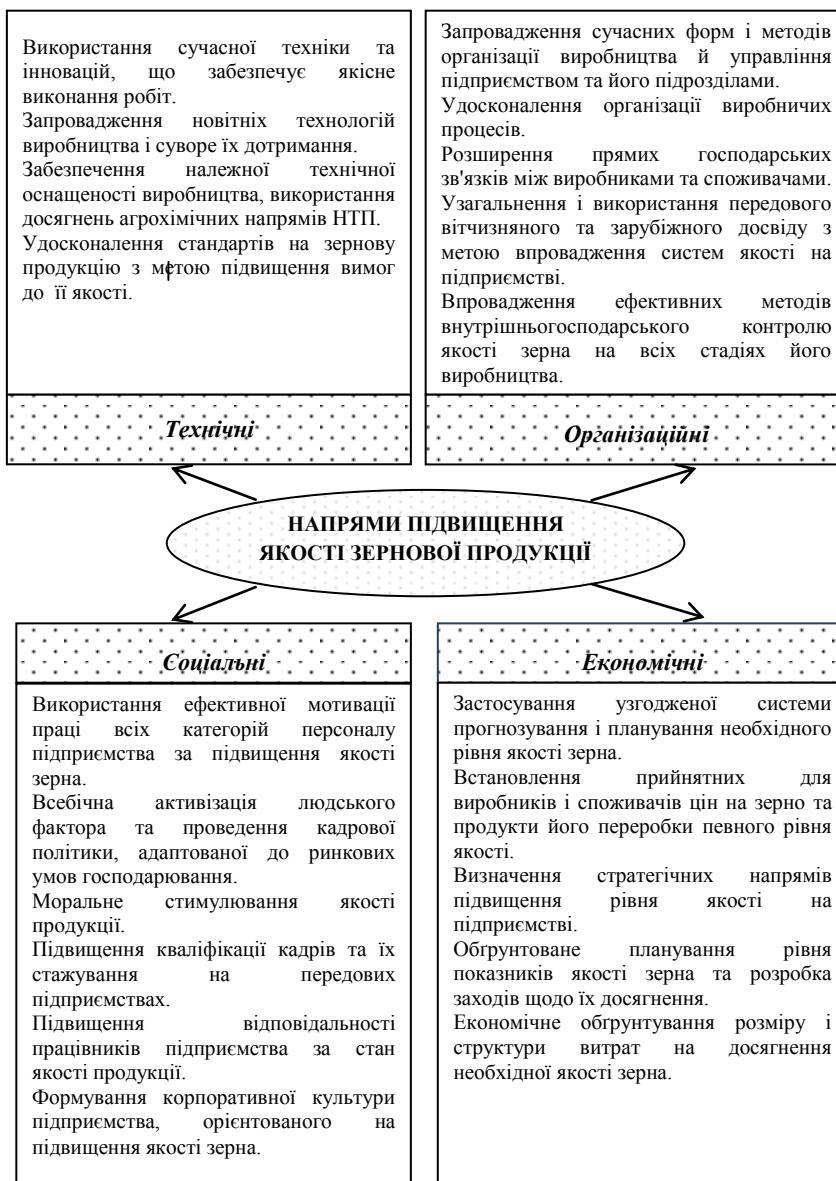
Використання сучасної техніки та інновацій, що забезпечує якісне виконання робіт.
Запровадження новітніх технологій виробництва і суворе їх дотримання.
Забезпечення належної технічної оснащеності виробництва, використання досягнень агрохімічних напрямів НТП.
Удосконалення стандартів на зернову продукцію з метою підвищення вимог до її якості.

Технічні

Запровадження сучасних форм і методів організації виробництва й управління підприємством та його підрозділами.
Удосконалення організації виробничих процесів.
Розширення прямих господарських зв'язків між виробниками та споживачами.
Узагальнення і використання передового вітчизняного та зарубіжного досвіду з метою впровадження систем якості на підприємстві.
Впровадження ефективних методів внутрішньогосподарського контролю якості зерна на всіх стадіях його виробництва.

Організаційні

НАПРЯМИ ПІДВИЩЕННЯ ЯКОСТІ ЗЕРНОВОЇ ПРОДУКЦІЇ

Соціальні

Використання ефективної мотивації праці всіх категорій персоналу підприємства за підвищення якості зерна.
Всебічна активізація людського фактора та проведення кадрової політики, адаптованої до ринкових умов господарювання.
Моральне стимулювання якості продукції.
Підвищення кваліфікації кадрів та їх стажування на передових підприємствах.
Підвищення відповідальності працівників підприємства за стан якості продукції.
Формування корпоративної культури підприємства, орієнтованого на підвищення якості зерна.

Економічні

Застосування узгодженої системи прогнозування і планування необхідного рівня якості зерна.
Встановлення прийнятних для виробників і споживачів цін на зерно та продукти його переробки певного рівня якості.
Визначення стратегічних напрямів підвищення рівня якості на підприємстві.
Обґрунтоване планування рівня показників якості зерна та розробка заходів щодо їх досягнення.
Економічне обґрунтування розміру і структури витрат на досягнення необхідної якості зерна.